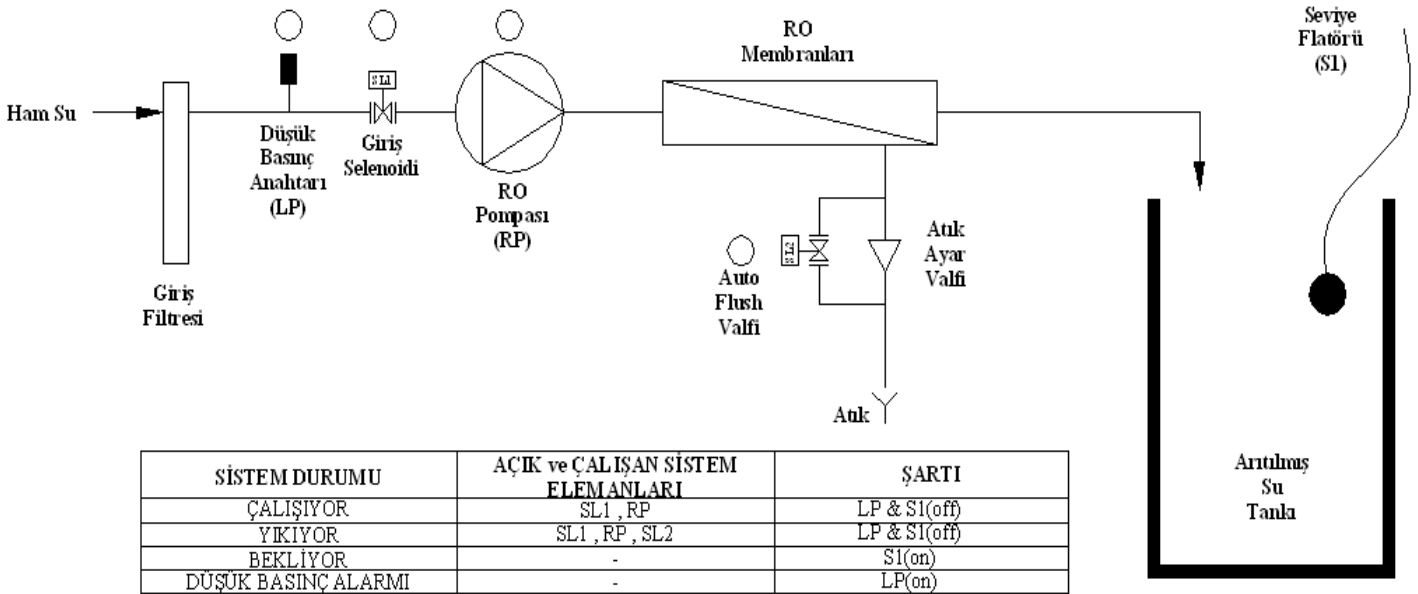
Ham Su

Giriş Filtresi

Düşük Basınç Anahtarı (LP)

SL1

Giriş Selenoidi

RO Pompası (RP)

RO Membranları

SL2

Auto Flush Valfi

Atık Ayar Valfi

Atık

Seviye Flatörü (S1)

Arıtılmış Su Tankı

| SİSTEM DURUMU | AÇIK ve ÇALIŞAN SİSTEM ELEMANLARI | ŞARTI |
|---|---|---|
| ÇALIŞIYOR | SL1 , RP | LP & S1(off) |
| YIKIYOR | SL1 , RP , SL2 | LP & S1(off) |
| BEKLİYOR | - | S1(on) |
| DÜŞÜK BASINÇ ALARMI | - | LP(on) |